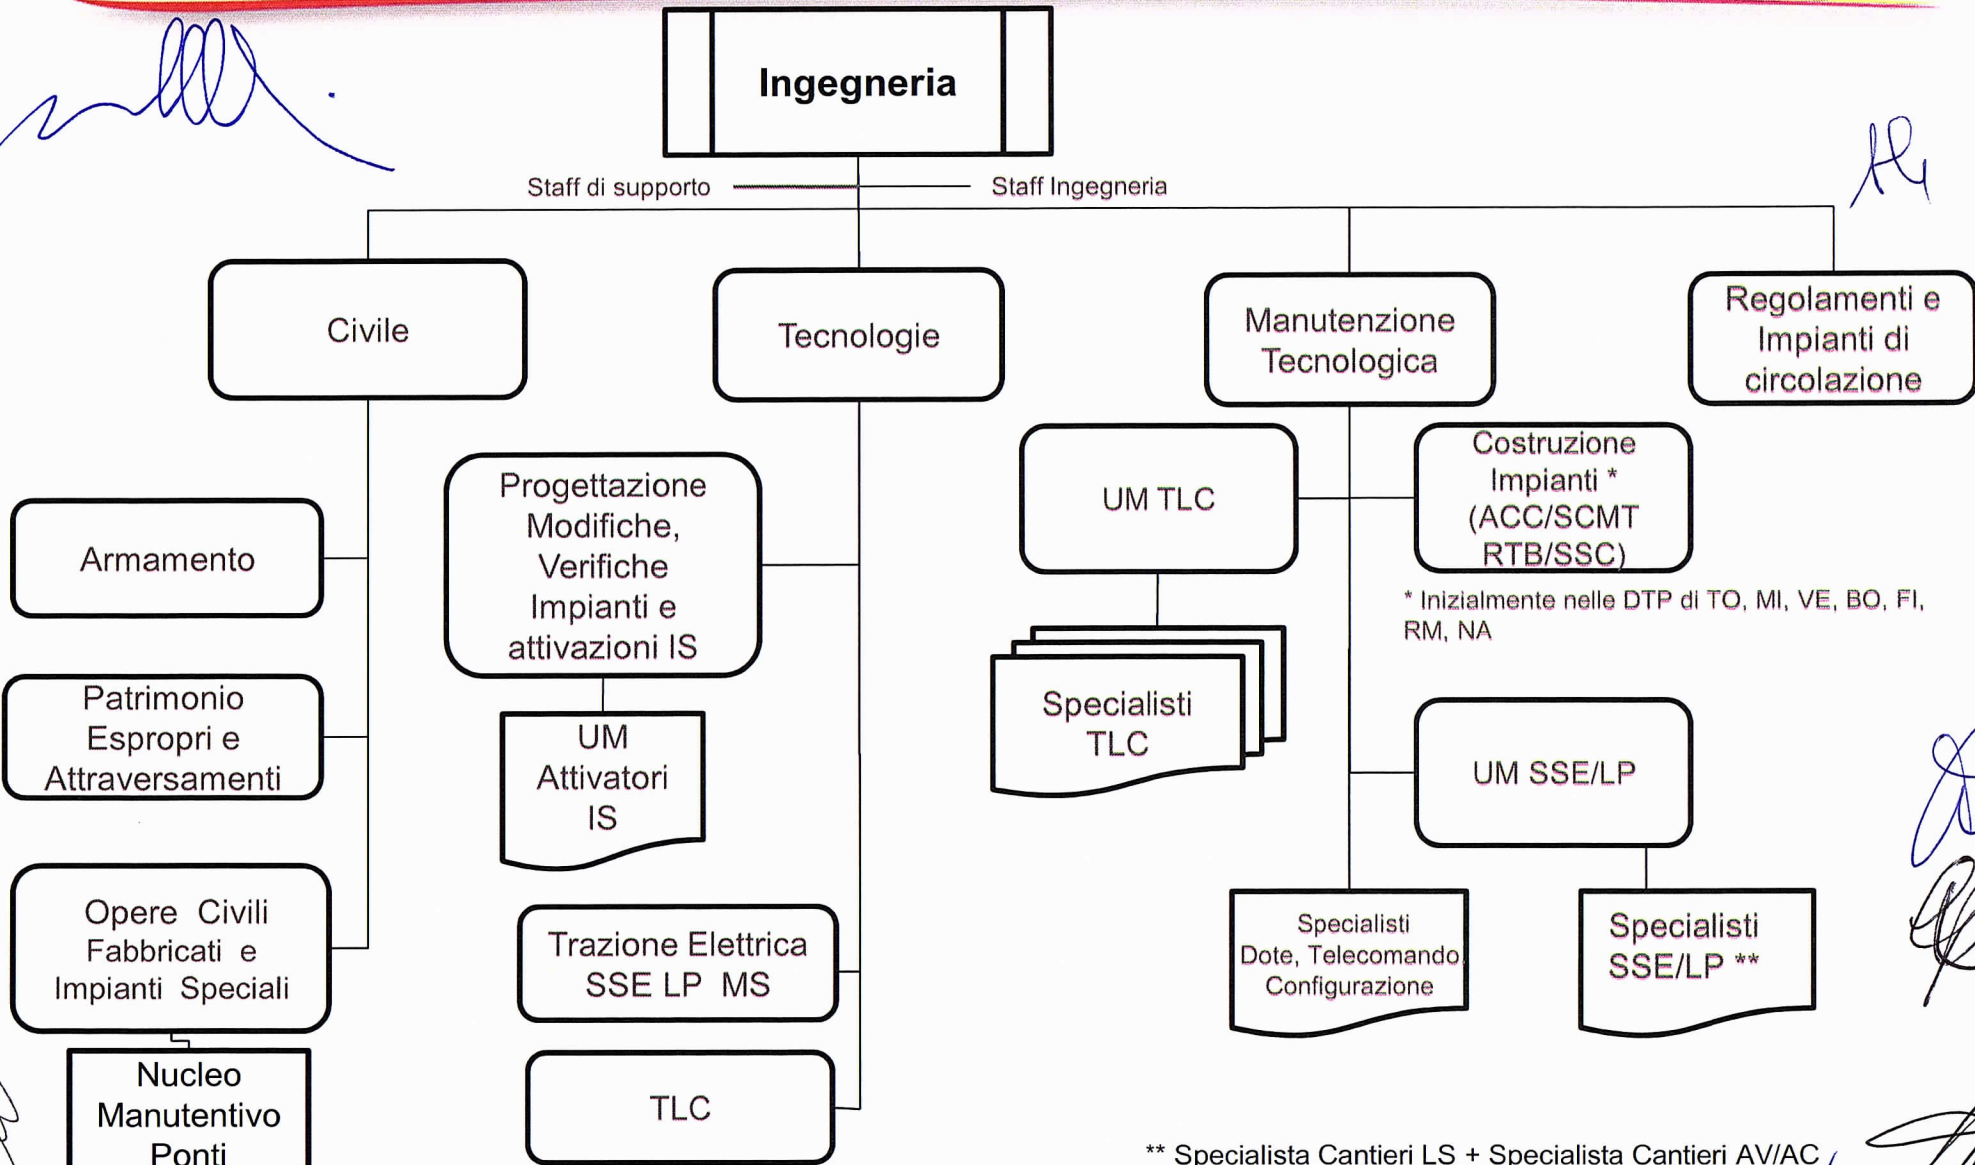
Ingegneria

Staff di supporto

Staff Ingegneria

Civile

Tecnologie

Manutenzione Tecnologica

Regolamenti e Impianti di circolazione

Armamento

Patrimonio Espropri e Attraversamenti

Opere Civili Fabbricati e Impianti Speciali

Nucleo Manutentivo Ponti

Progettazione Modifiche, Verifiche Impianti e attivazioni IS

UM Attivatori IS

Trazione Elettrica SSE LP MS

TLC

UM TLC

Specialisti TLC

Costruzione Impianti * (ACC/SCMT RTB/SSC)

* Inizialmente nelle DTP di TO, MI, VE, BO, FI, RM, NA

UM SSE/LP

Specialisti Dote, Telecomando Configurazione

Specialisti SSE/LP **

** Specialista Cantieri LS + Specialista Cantieri AV/AC